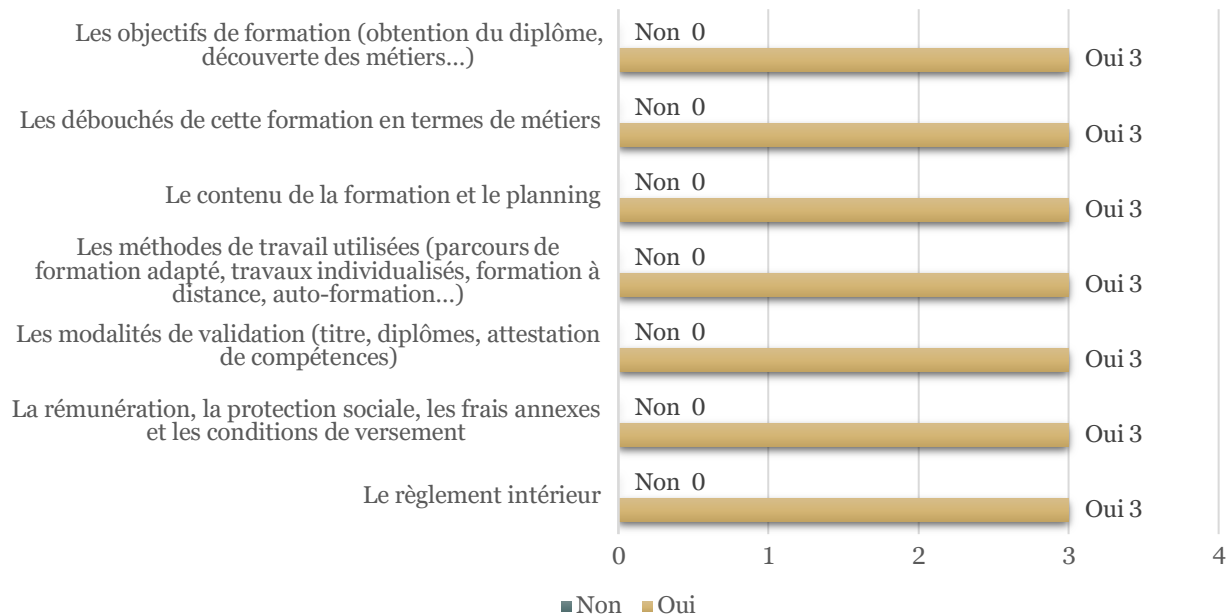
Les objectifs de formation (obtention du diplôme, découverte des métiers…)
Non 0
Oui 3

Les débouchés de cette formation en termes de métiers
Non 0
Oui 3

Le contenu de la formation et le planning
Non 0
Oui 3

Les méthodes de travail utilisées (parcours de formation adapté, travaux individualisés, formation à distance, auto-formation…)
Non 0
Oui 3

Les modalités de validation (titre, diplômes, attestation de compétences)
Non 0
Oui 3

La rémunération, la protection sociale, les frais annexes et les conditions de versement
Non 0
Oui 3

Le règlement intérieur
Non 0
Oui 3

0 1 2 3 4

Non Oui